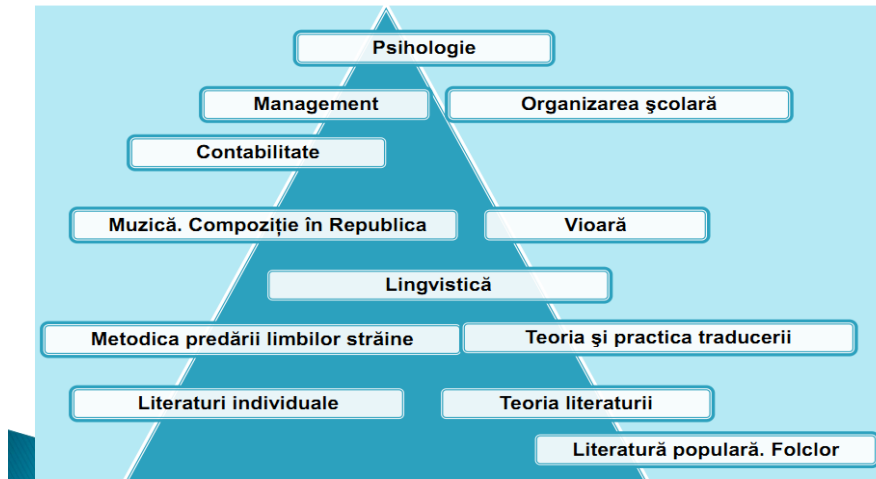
Psihologie

Management

Organizarea şcolară

Contabilitate

Muzică. Compoziție în Republica

Vioară

Lingvistică

Metodica predării limbilor străine

Teoria şi practica traducerii

Literaturi individuale

Teoria literaturii

Literatură populară. Folclor